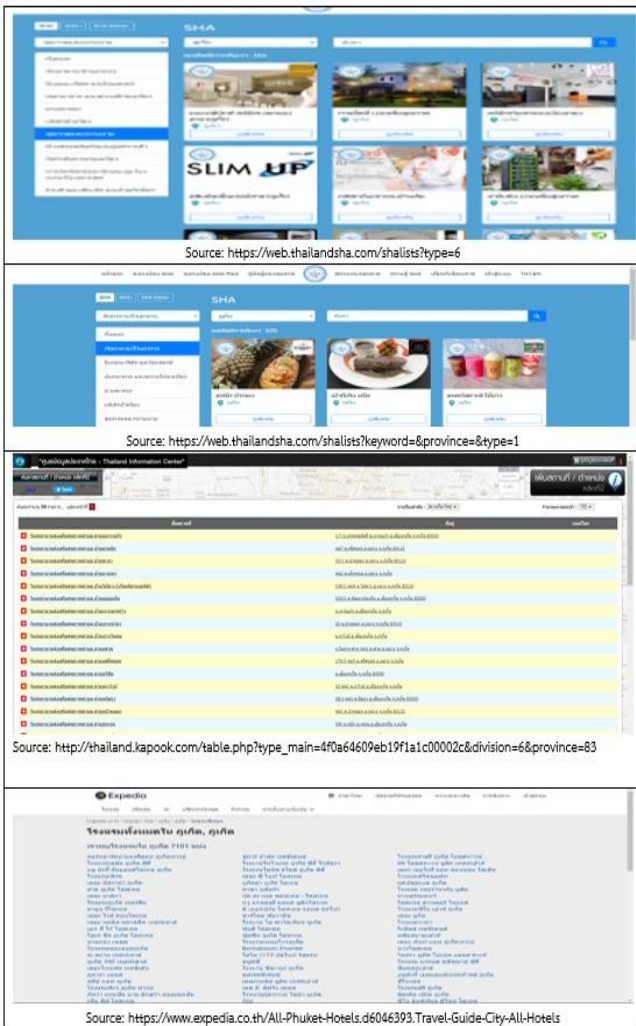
SHA

SLIM UP

Source: https://web.thailandsha.com/shalists?type=6

SHA

Source: https://web.thailandsha.com/shalists?keyword=&province=&type=1

"ศูนย์ข้อมูลประเทศไทย - Thailand Information Center"

Source: http://thailand.kapook.com/table.php?type_main=4f0a64609eb19f1a1c00002c&division=6&province=83

Expedia

โรงแรมทั้งหมดใน ภูเก็ต, ภูเก็ต

Source: https://www.expedia.co.th/All-Phuket-Hotels.d6046393.Travel-Guide-City-All-Hotels